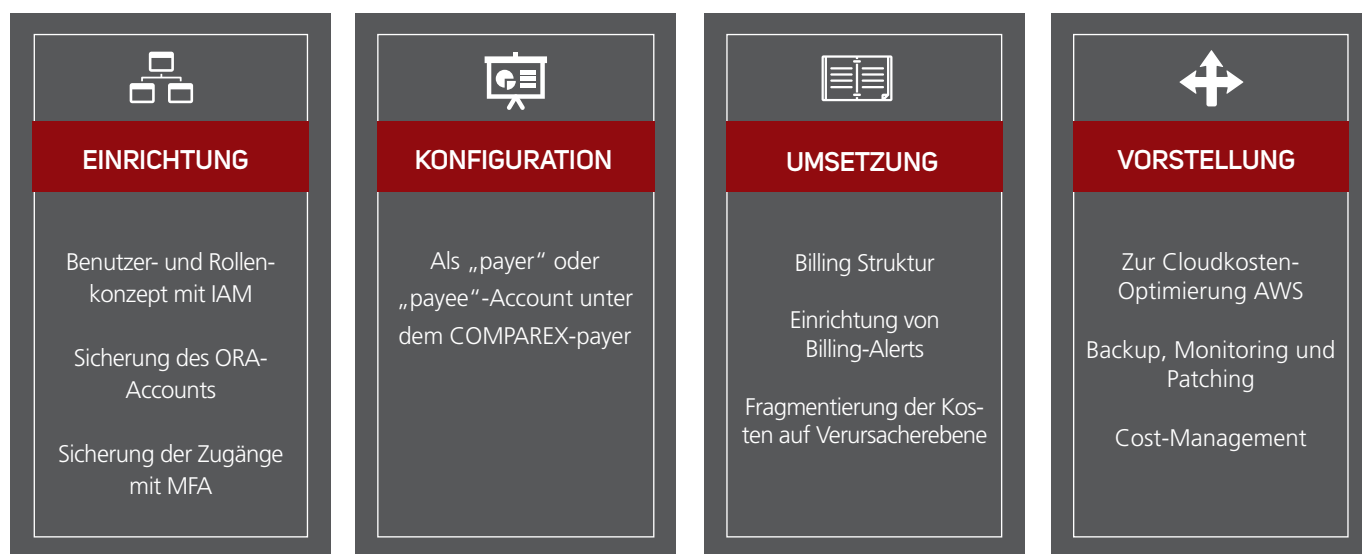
EINRICHTUNG

Benutzer- und Rollenkonzept mit IAM

Sicherung des ORA-Accounts

Sicherung der Zugänge mit MFA

KONFIGURATION

Als „payer“ oder „payee“-Account unter dem COMPAREX-payer

UMSETZUNG

Billing Struktur

Einrichtung von Billing-Alerts

Fragmentierung der Kosten auf Verursacherebene

VORSTELLUNG

Zur Cloudkosten-Optimierung AWS

Backup, Monitoring und Patching

Cost-Management